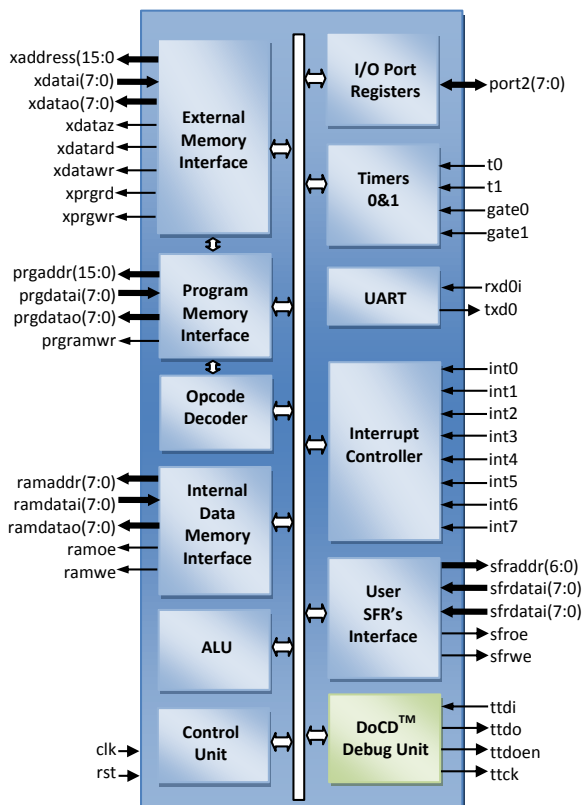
xaddress(15:0
xdatai(7:0)
xdatao(7:0)
xdataz
xdatard
xdatawr
xprgrd
xprgwr

External Memory Interface

I/O Port Registers

port2(7:0)

Timers 0&1

t0
t1
gate0
gate1

prgaddr(15:0)
prgdatai(7:0)
prgdatao(7:0)
prgramwr

Program Memory Interface

UART

rxd0i
txd0

Opcode Decoder

Interrupt Controller

int0
int1
int2
int3
int4
int5
int6
int7

ramaddr(7:0)
ramdatai(7:0)
ramdatao(7:0)
ramoe
ramwe

Internal Data Memory Interface

User SFR's Interface

sfraddr(6:0)
sfrdatai(7:0)
sfrdatai(7:0)
sfroe
sfrwe

ALU

clk
rst

Control Unit

DoCD$^{TM}$ Debug Unit

ttdi
ttdo
ttdoen
ttck